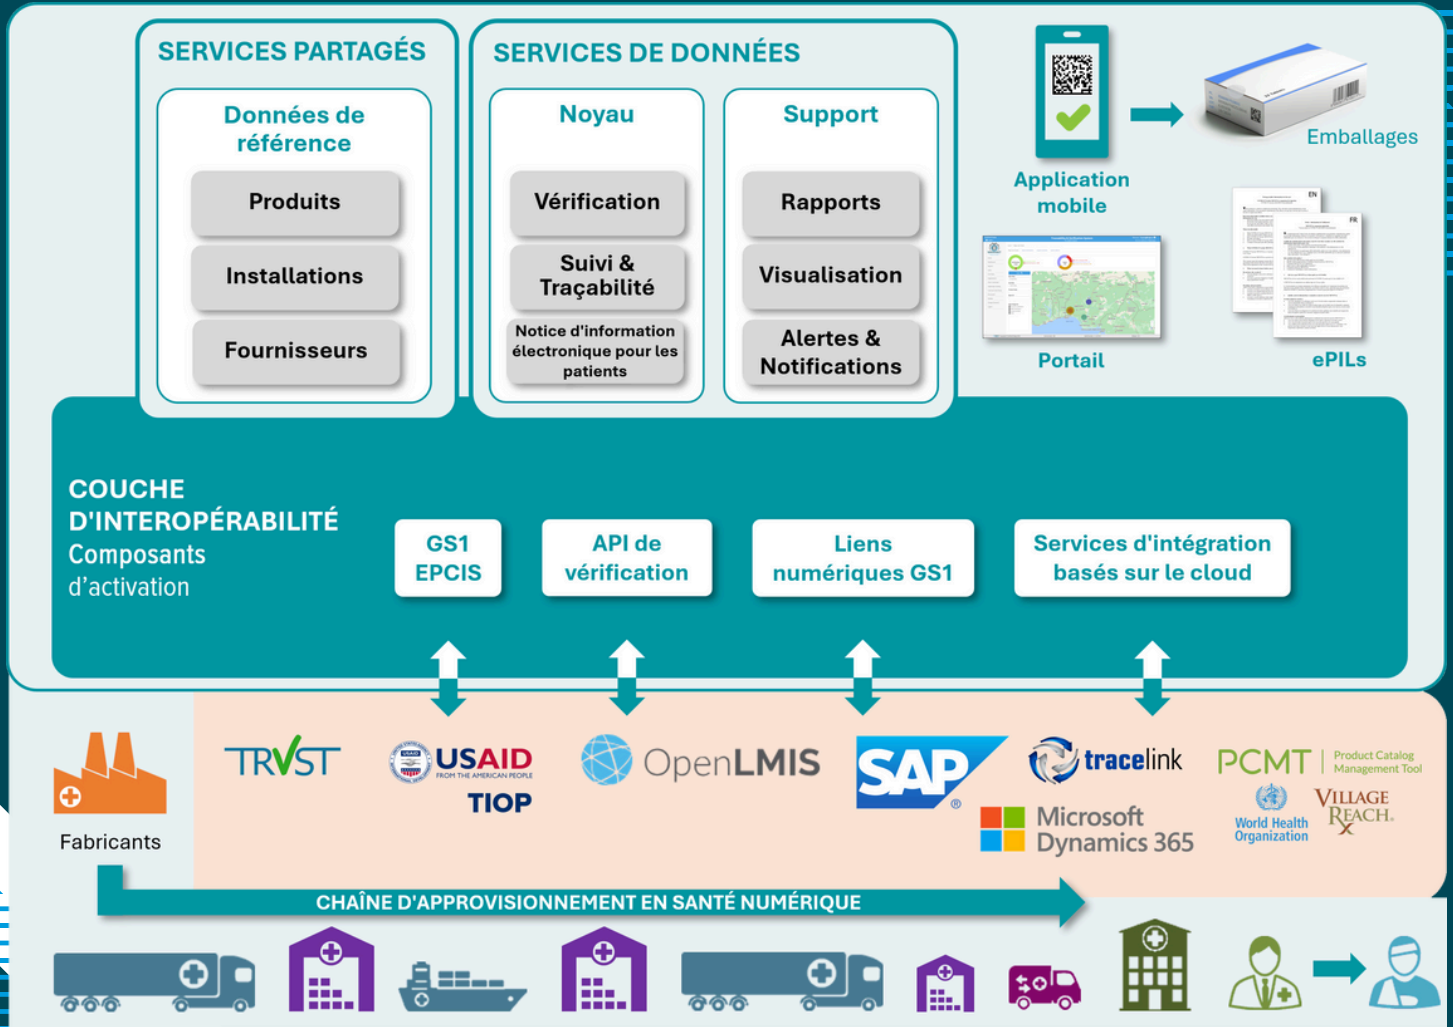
SERVICES PARTAGÉS

Données de référence

Produits

Installations

Fournisseurs

SERVICES DE DONNÉES

Noyau

Vérification

Suivi & Traçabilité

Notice d'information électronique pour les patients

Support

Rapports

Visualisation

Alertes & Notifications

Application mobile

Emballages

Portail

ePILs

COUCHE D'INTEROPÉRABILITÉ
Composants d'activation

GS1 EPCIS

API de vérification

Liens numériques GS1

Services d'intégration basés sur le cloud

Fabricants

TRVST

USAID FROM THE AMERICAN PEOPLE

TIOP

OpenLMIS

SAP

tracelink

Microsoft Dynamics 365

PCMT Product Catalog Management Tool

World Health Organization

VILLAGE REACH

CHAÎNE D'APPROVISIONNEMENT EN SANTÉ NUMÉRIQUE